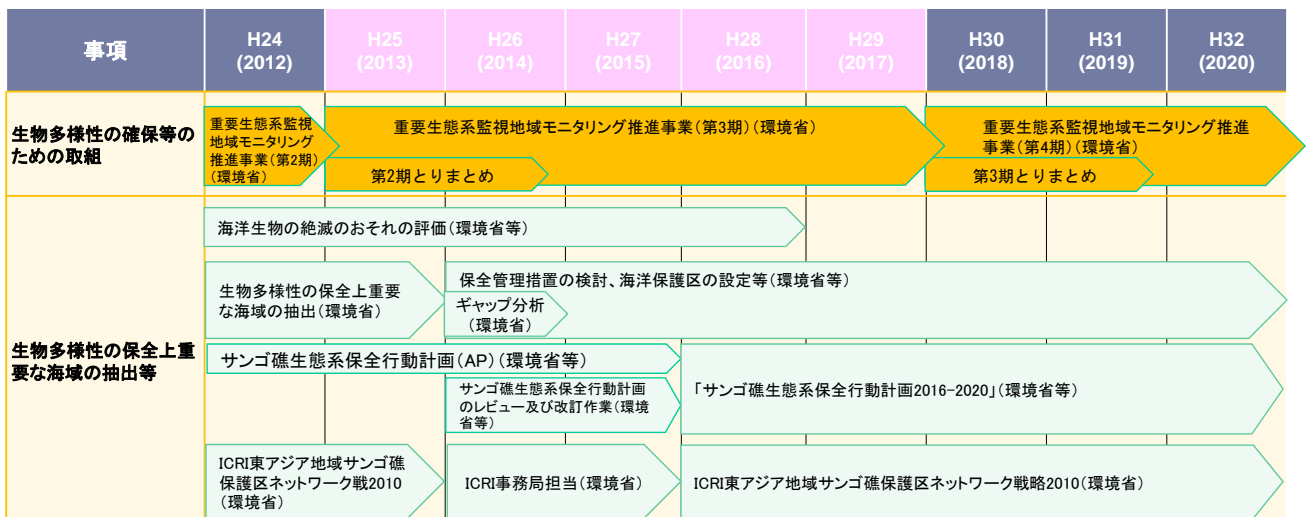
| 事項 | H24 (2012) | H25 (2013) | H26 (2014) | H27 (2015) | H28 (2016) | H29 (2017) | H30 (2018) | H31 (2019) | H32 (2020) |
|---|---|---|---|---|---|---|---|---|---|

生物多様性の確保等のための取組

重要生態系監視地域モニタリング推進事業（第2期）（環境省）

重要生態系監視地域モニタリング推進事業（第3期）（環境省）

第2期とりまとめ

重要生態系監視地域モニタリング推進事業（第4期）（環境省）

第3期とりまとめ

生物多様性の保全上重要な海域の抽出等

海洋生物の絶滅のおそれの評価（環境省等）

生物多様性の保全上重要な海域の抽出（環境省）

保全管理措置の検討、海洋保護区の設定等（環境省等）

ギャップ分析（環境省）

サンゴ礁生態系保全行動計画（AP）（環境省等）

サンゴ礁生態系保全行動計画のレビュー及び改訂作業（環境省等）

「サンゴ礁生態系保全行動計画2016-2020」（環境省等）

ICRI東アジア地域サンゴ礁保護区ネットワーク戦2010（環境省）

ICRI事務局担当（環境省）

ICRI東アジア地域サンゴ礁保護区ネットワーク戦略2010（環境省）